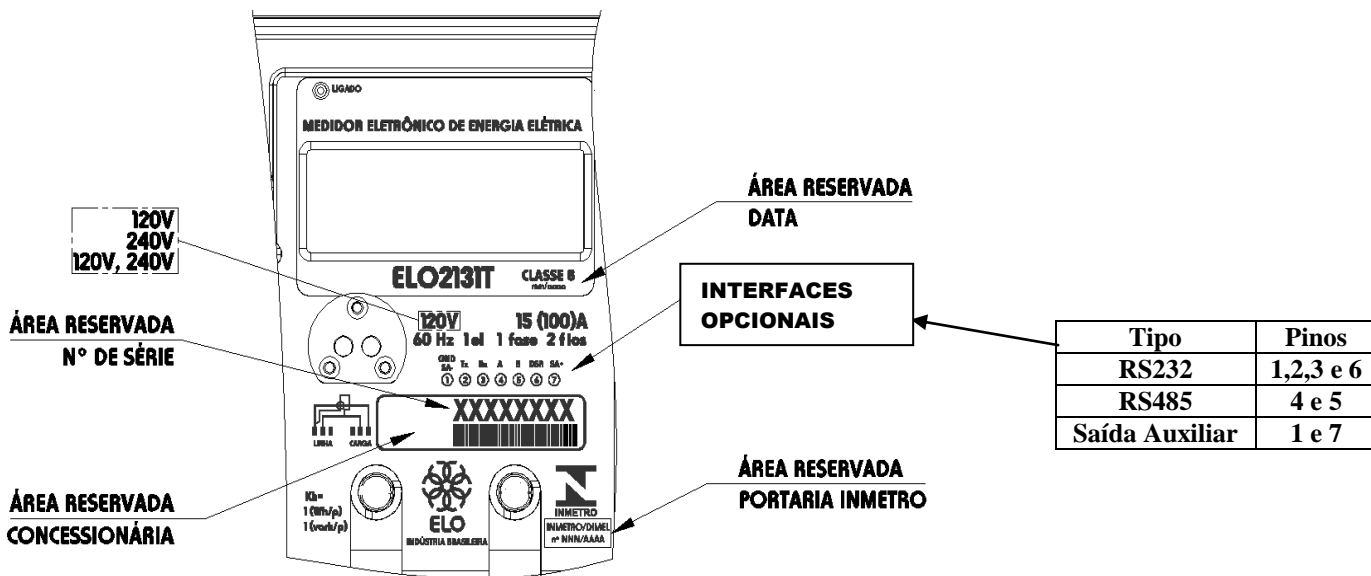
LIGADO

MEDIDOR ELETRÔNICO DE ENERGIA ELÉTRICA

ÁREA RESERVADA
DATA

120V
240V
120V, 240V

ELO2131T

CLASSE B
mm/aaaa

INTERFACES
OPCIONAIS

ÁREA RESERVADA
N° DE SÉRIE

120V 15 (100)A
60 Hz 1el 1 fase 2 fios

GND SA- Tx Rx A B DSR SA+
① ② ③ ④ ⑤ ⑥ ⑦

| Tipo | Pinos |
|---|---|
| RS232 | 1,2,3 e 6 |
| RS485 | 4 e 5 |
| Saída Auxiliar | 1 e 7 |

XXXXXXXX

LINHA CARGA

ÁREA RESERVADA
CONCESSIONÁRIA

Kh=
1 (Wh/p)
1 (varh/p)

ELO
INDÚSTRIA BRASILEIRA

INMETRO
INMETRO/DIMEL
nº NNN/AAAA

ÁREA RESERVADA
PORTARIA INMETRO